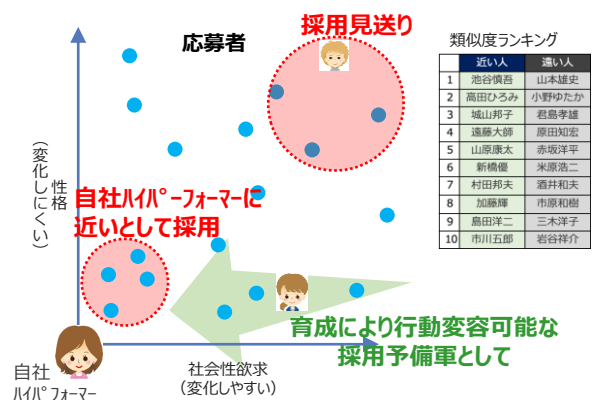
応募者

採用見送り

性格
（変化しにくい）

自社ハイパーフォーマーに近いとして採用

自社
ハイパフォーマー

社会性欲求
（変化しやすい）

育成により行動変容可能な採用予備軍として

類似度ランキング

|  | 近い人 | 遠い人 |
|---|---|---|
| 1 | 池谷慎吾 | 山本雄史 |
| 2 | 高田ひろみ | 小野ゆたか |
| 3 | 城山邦子 | 君島孝雄 |
| 4 | 遠藤大師 | 原田知宏 |
| 5 | 山原康太 | 赤坂洋平 |
| 6 | 新橋優 | 米原浩二 |
| 7 | 村田邦夫 | 酒井和夫 |
| 8 | 加藤輝 | 市原和樹 |
| 9 | 島田洋二 | 三木洋子 |
| 10 | 市川五郎 | 岩谷祥介 |